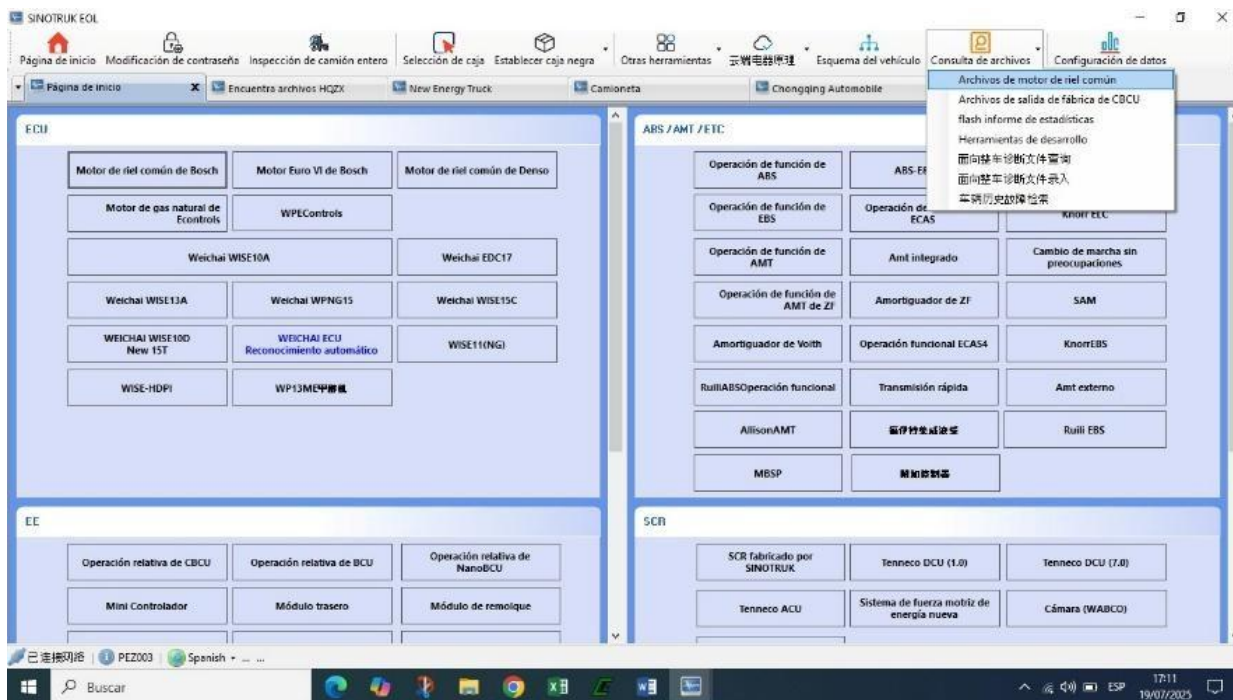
SINOTRUK EOL

Página de inicio | Modificación de contraseña | Inspección de camión entero | Selección de caja | Establecer caja negra | Otras herramientas | 云端电器原理 | Esquema del vehículo | Consulta de archivos | Configuración de datos

Página de inicio | Encuentra archivos HQZX | New Energy Truck | Camioneta | Chongqing Automobile

Archivos de motor de riel común
Archivos de salida de fábrica de CBCU
flash informe de estadísticas
Herramientas de desarrollo
面向整车诊断文件查询
面向整车诊断文件录入
车辆历史故障检索

ECU

| Motor de riel común de Bosch | Motor Euro VI de Bosch | Motor de riel común de Denso |
|---|---|---|
| Motor de gas natural de Econtrols | WPEControls | |
| Weichai WISE10A | | Weichai EDC17 |
| Weichai WISE13A | Weichai WPNG15 | Weichai WISE15C |
| WEICHAI WISE10D New 15T | WEICHAI ECU Reconocimiento automático | WISE11(NG) |
| WISE-HDPI | WP13ME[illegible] | |

ABS / AMT / ETC

| Operación de función de ABS | ABS-E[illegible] | |
|---|---|---|
| Operación de función de EBS | Operación de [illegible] ECAS | Knorr ECC |
| Operación de función de AMT | Amt integrado | Cambio de marcha sin preocupaciones |
| Operación de función de AMT de ZF | Amortiguador de ZF | SAM |
| Amortiguador de Voith | Operación funcional ECAS4 | KnorrEBS |
| RuiliABSOperación funcional | Transmisión rápida | Amt externo |
| AllisonAMT | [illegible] | Ruili EBS |
| MBSP | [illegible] | |

EE

| Operación relativa de CBCU | Operación relativa de BCU | Operación relativa de NanoBCU |
|---|---|---|
| Mini Controlador | Módulo trasero | Módulo de remolque |

SCR

| SCR fabricado por SINOTRUK | Tenneco DCU (1.0) | Tenneco DCU (7.0) |
|---|---|---|
| Tenneco ACU | Sistema de fuerza motriz de energía nueva | Cámara (WABCO) |

已连接网络 | PEZ003 | Spanish

Buscar

ESP 17:11 19/07/2025